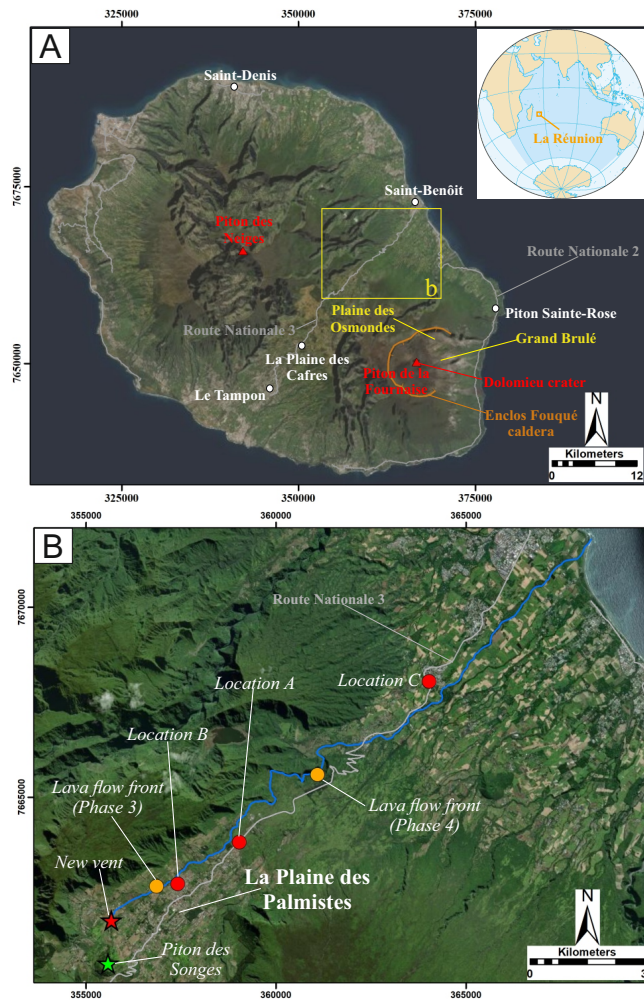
325000 350000 375000

A

Saint-Denis

7675000

7650000

Piton des Neiges

Saint-Benoît

b

Route Nationale 2

Piton Sainte-Rose

Plaine des Osmondes

Route Nationale 3

Grand Brulé

La Plaine des Cafres

Piton de la Fournaise

Dolomieu crater

Le Tampon

Enclos Fouqué caldera

La Réunion

N

Kilometers
0 12

325000 350000 375000

355000 360000 365000

B

7670000

Route Nationale 3

Location C

Location A

Location B

7665000

Lava flow front (Phase 3)

Lava flow front (Phase 4)

New vent

La Plaine des Palmistes

Piton des Songes

N

Kilometers
0 3

355000 360000 365000